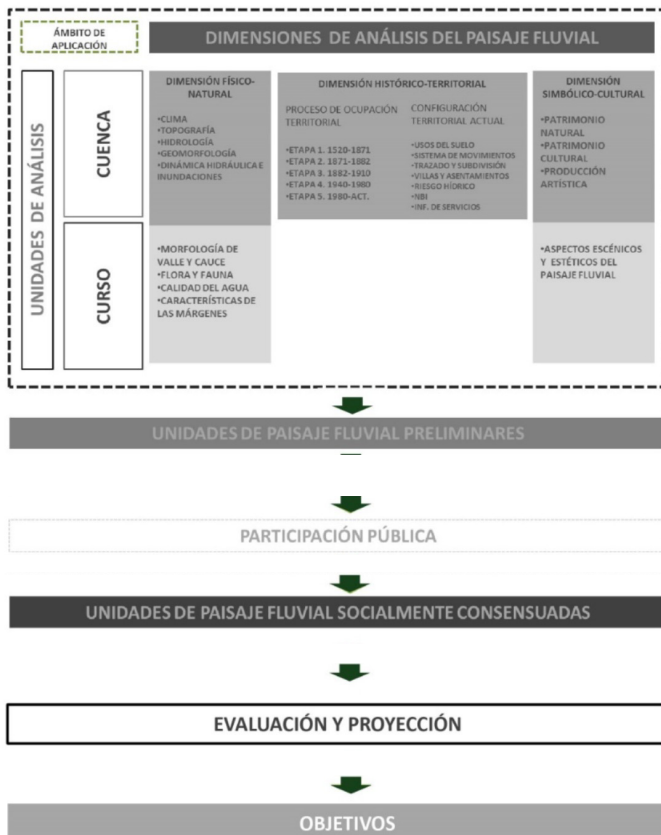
ÁMBITO DE APLICACIÓN

DIMENSIONES DE ANÁLISIS DEL PAISAJE FLUVIAL

UNIDADES DE ANÁLISIS

CUENCA

CURSO

DIMENSIÓN FÍSICO-NATURAL

•CLIMA
•TOPOGRAFÍA
•HIDROLOGÍA
•GEOMORFOLOGÍA
•DINÁMICA HIDRÁULICA E INUNDACIONES

•MORFOLOGÍA DE VALLE Y CAUCE
•FLORA Y FAUNA
•CALIDAD DEL AGUA
•CARACTERÍSTICAS DE LAS MÁRGENES

DIMENSIÓN HISTÓRICO-TERRITORIAL

PROCESO DE OCUPACIÓN TERRITORIAL

•ETAPA 1. 1520-1871
•ETAPA 2. 1871-1882
•ETAPA 3. 1882-1910
•ETAPA 4. 1940-1980
•ETAPA 5. 1980-ACT.

CONFIGURACIÓN TERRITORIAL ACTUAL

•USOS DEL SUELO
•SISTEMA DE MOVIMIENTOS
•TRAZADO Y SUBDIVISIÓN
•VILLAS Y ASENTAMIENTOS
•RIESGO HÍDRICO
•NBI
•INF. DE SERVICIOS

DIMENSIÓN SIMBÓLICO-CULTURAL

•PATRIMONIO NATURAL
•PATRIMONIO CULTURAL
•PRODUCCIÓN ARTÍSTICA

•ASPECTOS ESCÉNICOS Y ESTÉTICOS DEL PAISAJE FLUVIAL

UNIDADES DE PAISAJE FLUVIAL PRELIMINARES

PARTICIPACIÓN PÚBLICA

UNIDADES DE PAISAJE FLUVIAL SOCIALMENTE CONSENSUADAS

EVALUACIÓN Y PROYECCIÓN

OBJETIVOS